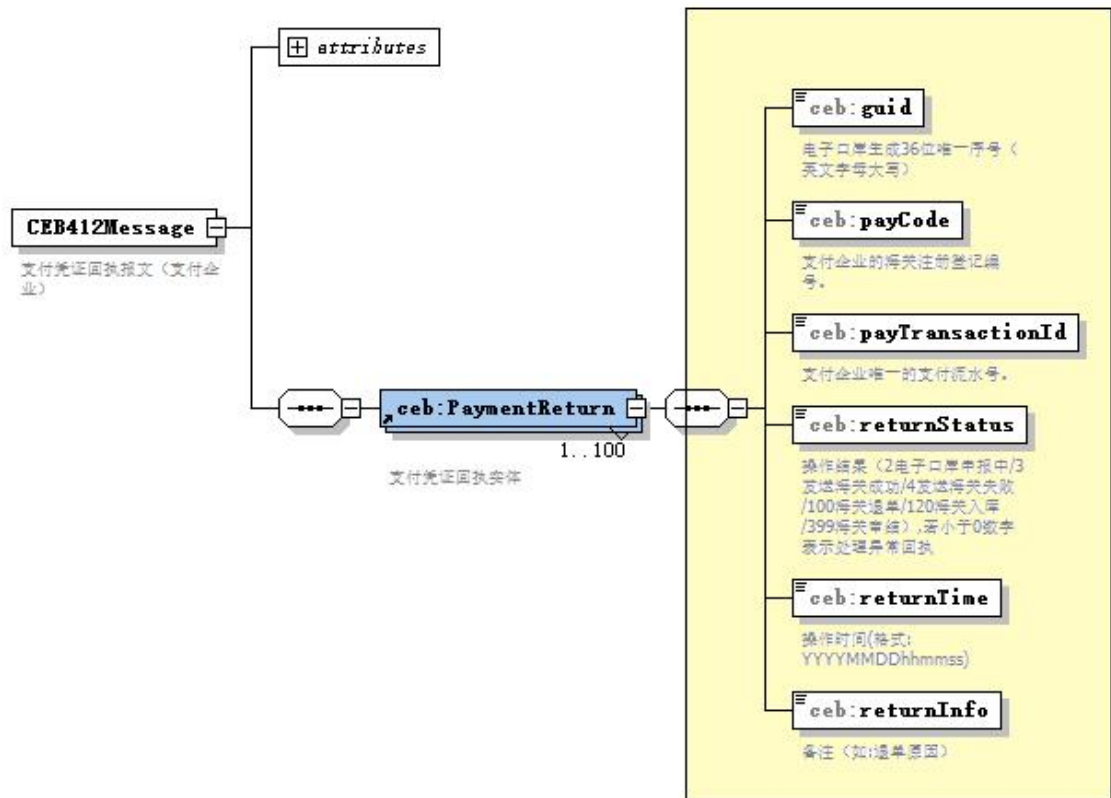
attributes

CEB412Message

支付凭证回执报文（支付企业）

ceb:PaymentReturn

1..100

支付凭证回执实体

ceb:guid

电子口岸生成36位唯一序号（英文字母大写）

ceb:payCode

支付企业的海关注册登记编号。

ceb:payTransactionId

支付企业唯一的支付流水号。

ceb:returnStatus

操作结果（2电子口岸申报中/3发送海关成功/4发送海关失败/100海关退单/120海关入库/399海关审结），若小于0数字表示处理异常回执

ceb:returnTime

操作时间(格式: YYYYMMDDhhmmss)

ceb:returnInfo

备注（如:退单原因）